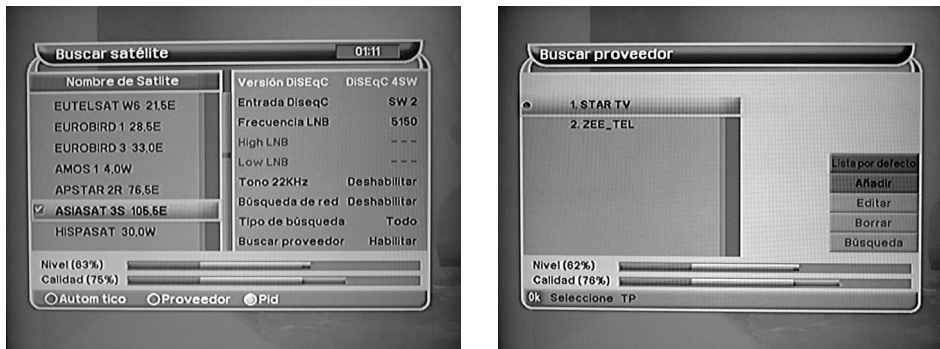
Buscar satélite
01:11
Nombre de Satlite
EUTELSAT W6 21.5E
EUROBIRD 1 28.5E
EUROBIRD 3 33.0E
AMOS 1 4.0W
APSTAR 2R 76.5E
ASIASAT 3S 105.5E
HISPASAT 30.0W

| | |
|---|---|
| Versión DiSEqC | DiSEqC 4SW |
| Entrada DiseqC | SW 2 |
| Frecuencia LNB | 5150 |
| High LNB | - - - |
| Low LNB | - - - |
| Tono 22KHz | Deshabilitar |
| Búsqueda de red | Deshabilitar |
| Tipo de búsqueda | Todo |
| Buscar proveedor | Habilitar |

Nivel (63%)
Calidad (75%)
Autom tico Proveedor Pid

Buscar proveedor
1. STAR TV
2. ZEE_TEL
Lista por defecto
Añadir
Editar
Borrar
Búsqueda
Nivel (62%)
Calidad (76%)
Ok Seleccione TP